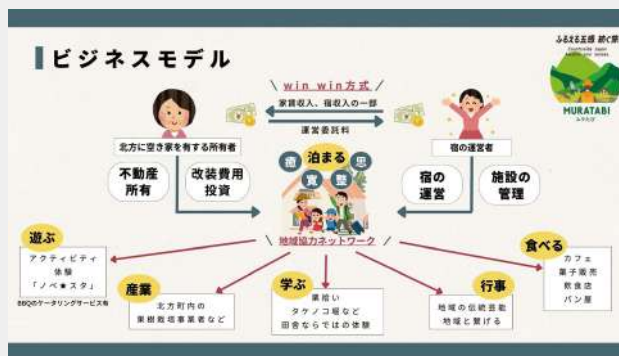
ビジネスモデル

ふるえる五感 紡ぐ里
MURATABI
ムラタビ

\ win win方式 /
家賃収入、宿収入の一部
運営委託料

北方に空き家を有する所有者
不動産所有
改装費用投資

宿の運営者
宿の運営
施設の管理

適 泊まる 空 寛 整

地域協力ネットワーク

遊ぶ
アクティビティ体験
「ノベ★スタ」
BBQのケータリングサービス有

産業
北方町内の果樹栽培事業者など

学ぶ
果樹狩り
タケノコ堀など
田舎ならではの体験

行事
地域の伝統芸能
地域と繋げる

食べる
カフェ
菓子販売
飲食店
パン屋